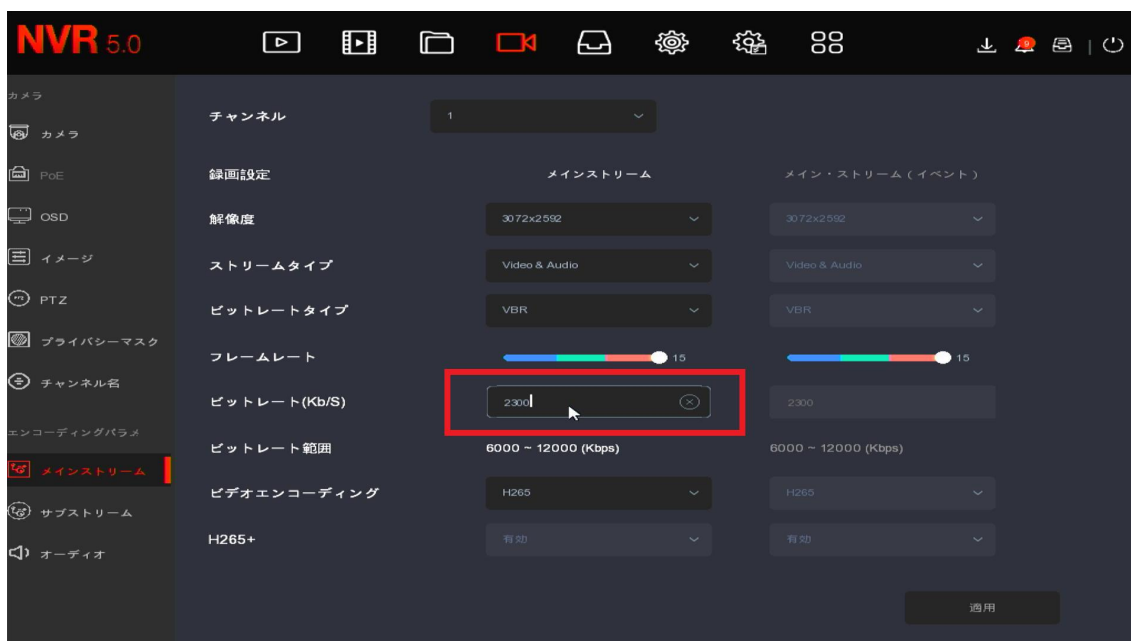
NVR 5.0

カメラ
カメラ
PoE
OSD
イメージ
PTZ
プライバシーマスク
チャンネル名
エンコーディングパラメ
メインストリーム
サブストリーム
オーディオ

チャンネル 1

| 録画設定 | メインストリーム | メイン・ストリーム（イベント） |
|---|---|---|
| 解像度 | 3072x2592 | 3072x2592 |
| ストリームタイプ | Video & Audio | Video & Audio |
| ビットレートタイプ | VBR | VBR |
| フレームレート | 15 | 15 |
| ビットレート(Kb/S) | 2300 | 2300 |
| ビットレート範囲 | 6000 ~ 12000 (Kbps) | 6000 ~ 12000 (Kbps) |
| ビデオエンコーディング | H265 | H265 |
| H265+ | 有効 | 有効 |

適用